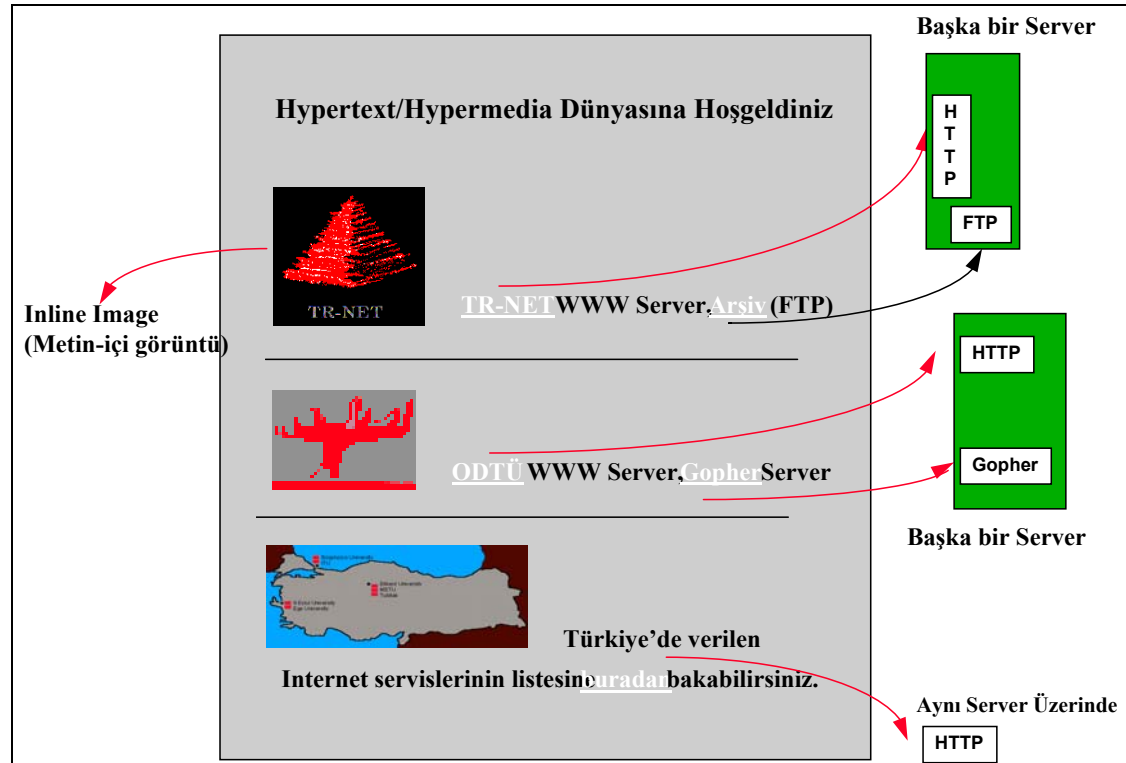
Başka bir Server

Hypertext/Hypermedia Dünyasına Hoşgeldiniz

H
T
T
P

FTP

TR-NET

Inline Image
(Metin-içi görüntü)

TR-NET WWW Server, Arşiv (FTP)

HTTP

ODTÜ WWW Server, Gopher Server

Gopher

Başka bir Server

Türkiye'de verilen

Internet servislerinin listesine buradan bakabilirsiniz.

Aynı Server Üzerinde

HTTP